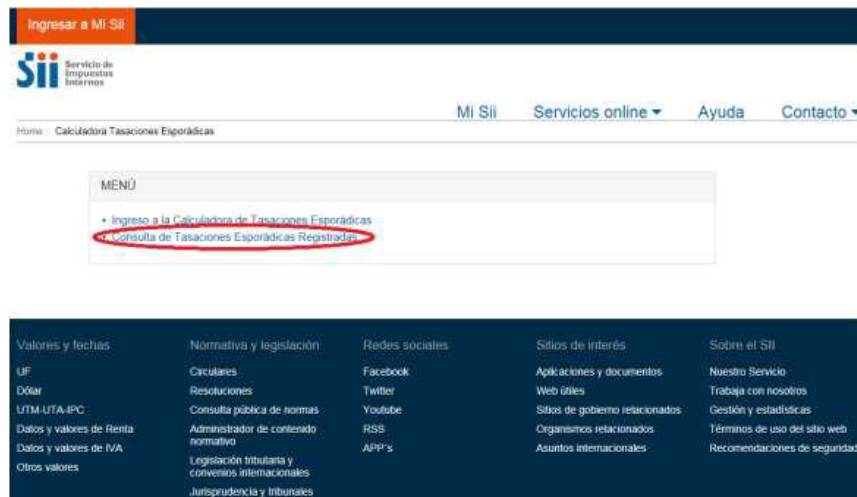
Ingresar a Mi SII

SII Servicio de Impuestos Internos

Mi Sii | Servicios online ▾ | Ayuda | Contacto ▾

Home | Calculadora Tasaciones Esporádicas

MENÚ

• Ingreso a la Calculadora de Tasaciones Esporádicas
• Consulta de Tasaciones Esporádicas Registradas

Valores y fechas
UF
Dólar
UTM-UTA-IPC
Datos y valores de Renta
Datos y valores de IVA
Otros valores

Normativa y legislación
Circulares
Resoluciones
Consulta pública de normas
Administrador de contenido normativo
Legislación tributaria y convenios internacionales
Jurisprudencia y tribunales

Redes sociales
Facebook
Twitter
Youtube
RSS
APP's

Sitios de interés
Aplicaciones y documentos
Web útiles
Sitios de gobierno relacionados
Organismos relacionados
Asuntos internacionales

Sobre el SII
Nuestro Servicio
Trabaja con nosotros
Gestión y estadísticas
Términos de uso del sitio web
Recomendaciones de segurida